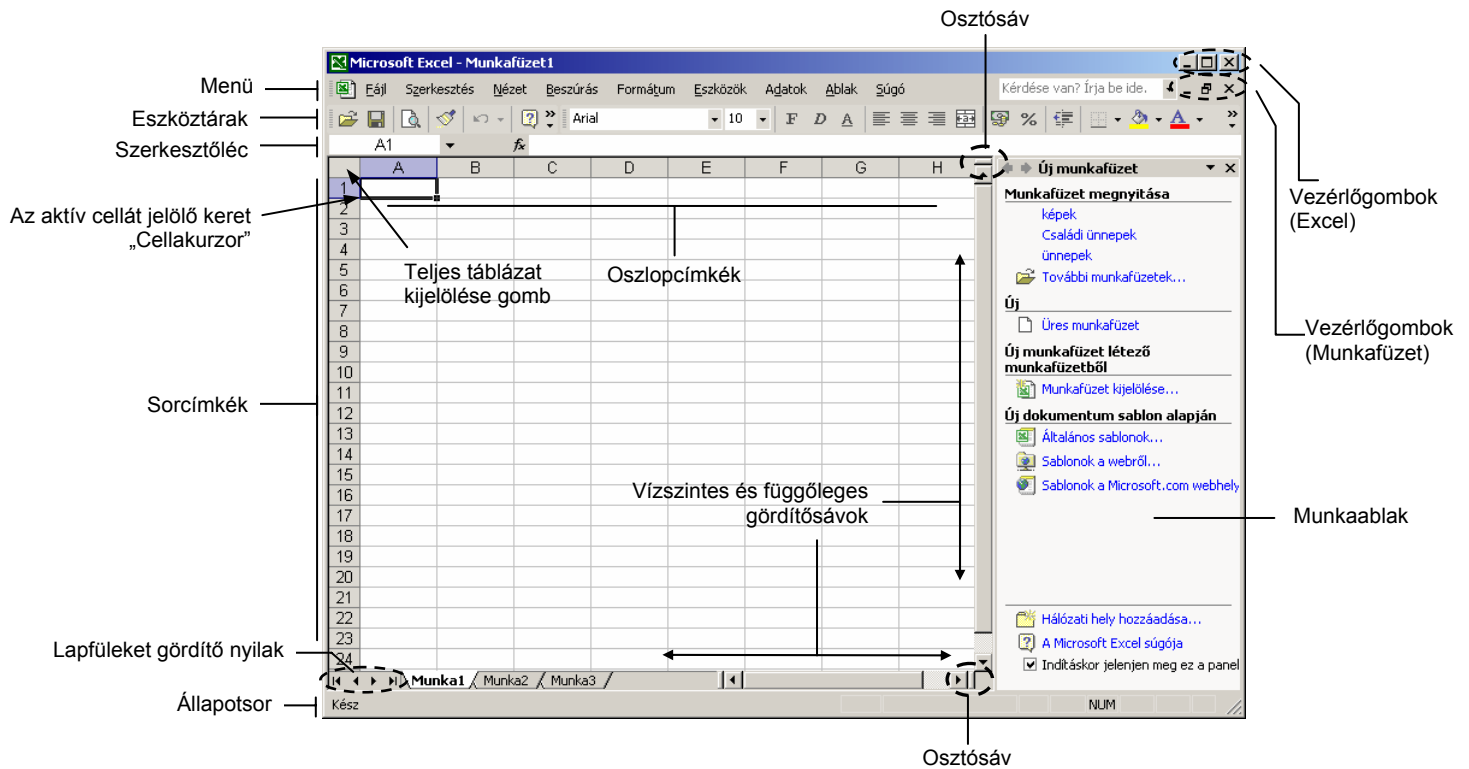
Osztósáv

Microsoft Excel - Munkafüzet1

Menü
Fájl Szerkesztés Nézet Beszúrás Formátum Eszközök Adatok Ablak Súgó
Kérdése van? Írja be ide.

Eszköztárak
Arial 10 F D A %

Szerkesztőléc
A1 $f_x$

Vezérlőgombok (Excel)

| | A | B | C | D | E | F | G | H |
|---|---|---|---|---|---|---|---|---|
| 1 | | | | | | | | |
| 2 | | | | | | | | |
| 3 | | | | | | | | |
| 4 | | | | | | | | |
| 5 | | | | | | | | |
| 6 | | | | | | | | |
| 7 | | | | | | | | |
| 8 | | | | | | | | |
| 9 | | | | | | | | |
| 10 | | | | | | | | |
| 11 | | | | | | | | |
| 12 | | | | | | | | |
| 13 | | | | | | | | |
| 14 | | | | | | | | |
| 15 | | | | | | | | |
| 16 | | | | | | | | |
| 17 | | | | | | | | |
| 18 | | | | | | | | |
| 19 | | | | | | | | |
| 20 | | | | | | | | |
| 21 | | | | | | | | |
| 22 | | | | | | | | |
| 23 | | | | | | | | |
| 24 | | | | | | | | |

Az aktív cellát jelölő keret „Cellakurzor"

Teljes táblázat kijelölése gomb

Oszlopcímkék

Sorcímkék

Vízszintes és függőleges gördítősávok

Új munkafüzet
Munkafüzet megnyitása
képek
Családi ünnepek
ünnepek
További munkafüzetek...
Új
Üres munkafüzet
Új munkafüzet létező munkafüzetből
Munkafüzet kijelölése...
Új dokumentum sablon alapján
Általános sablonok...
Sablonok a webről...
Sablonok a Microsoft.com webhely
Hálózati hely hozzáadása...
A Microsoft Excel súgója
Indításkor jelenjen meg ez a panel

Vezérlőgombok (Munkafüzet)

Munkaablak

Lapfüleket gördítő nyilak
Munka1 Munka2 Munka3

Állapotsor
Kész
NUM

Osztósáv